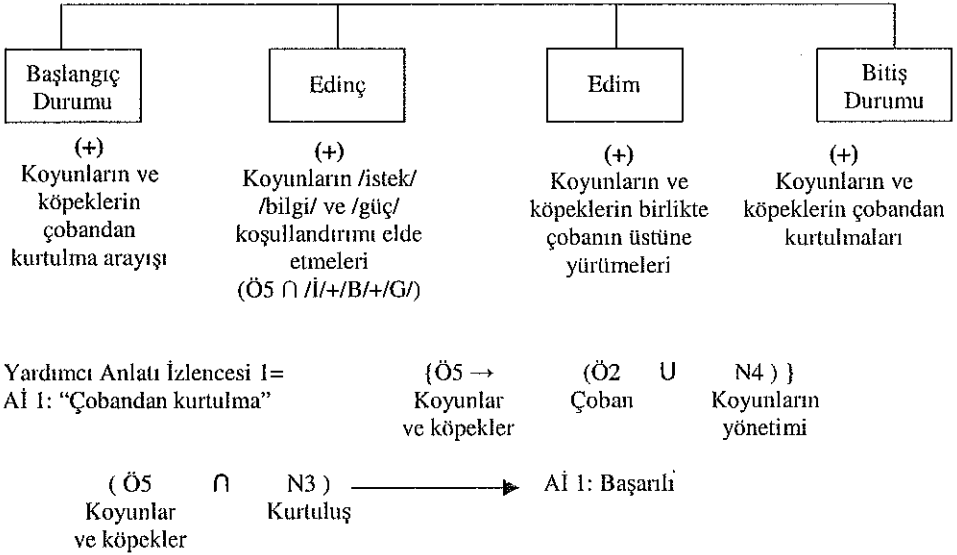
Başlangıç Durumu

Edinç

Edim

Bitiş Durumu

(+)
Koyunların ve köpeklerin çobandan kurtulma arayışı

(+)
Koyunların /istek/ /bilgi/ ve /güç/ koşullandırımı elde etmeleri
(Ö5 ∩ /İ/+/B/+/G/)

(+)
Koyunların ve köpeklerin birlikte çobanın üstüne yürümeleri

(+)
Koyunların ve köpeklerin çobandan kurtulmaları

Yardımcı Anlatı İzlencesi 1=
Aİ 1: "Çobandan kurtulma"

{Ö5 → (Ö2 ∪ N4 ) }
Koyunlar ve köpekler
Çoban
Koyunların yönetimi

( Ö5 ∩ N3 ) → Aİ 1: Başarılı
Koyunlar ve köpekler
Kurtuluş